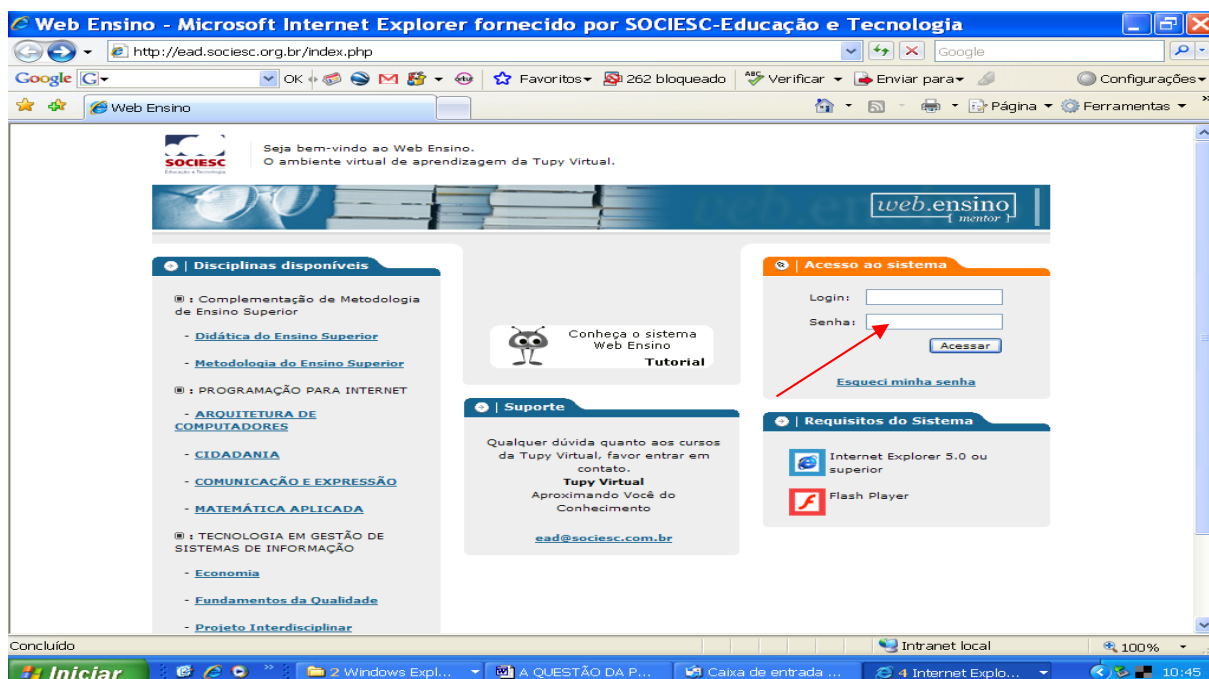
Web Ensino - Microsoft Internet Explorer fornecido por SOCIESC-Educação e Tecnologia

http://ead.sociesc.org.br/index.php

Google

Google G OK Favoritos 262 bloqueado Verificar Enviar para Configurações

Web Ensino

Página Ferramentas

SOCIESC
Educação e Tecnologia

Seja bem-vindo ao Web Ensino.
O ambiente virtual de aprendizagem da Tupy Virtual.

web.ensino mentor

| Disciplinas disponíveis

: Complementação de Metodologia de Ensino Superior

- Didática do Ensino Superior

- Metodologia do Ensino Superior

: PROGRAMAÇÃO PARA INTERNET

- ARQUITETURA DE COMPUTADORES

- CIDADANIA

- COMUNICAÇÃO E EXPRESSÃO

- MATEMÁTICA APLICADA

: TECNOLOGIA EM GESTÃO DE SISTEMAS DE INFORMAÇÃO

- Economia

- Fundamentos da Qualidade

- Projeto Interdisciplinar

Conheça o sistema Web Ensino
Tutorial

| Suporte

Qualquer dúvida quanto aos cursos da Tupy Virtual, favor entrar em contato.
Tupy Virtual
Aproximando Você do Conhecimento

ead@sociesc.com.br

| Acesso ao sistema

Login:

Senha:

Acessar

Esqueci minha senha

| Requisitos do Sistema

Internet Explorer 5.0 ou superior

Flash Player

Concluído

Intranet local

100%

Iniciar

2 Windows Expl...

A QUESTÃO DA P...

Caixa de entrada ...

4 Internet Explo...

10:45